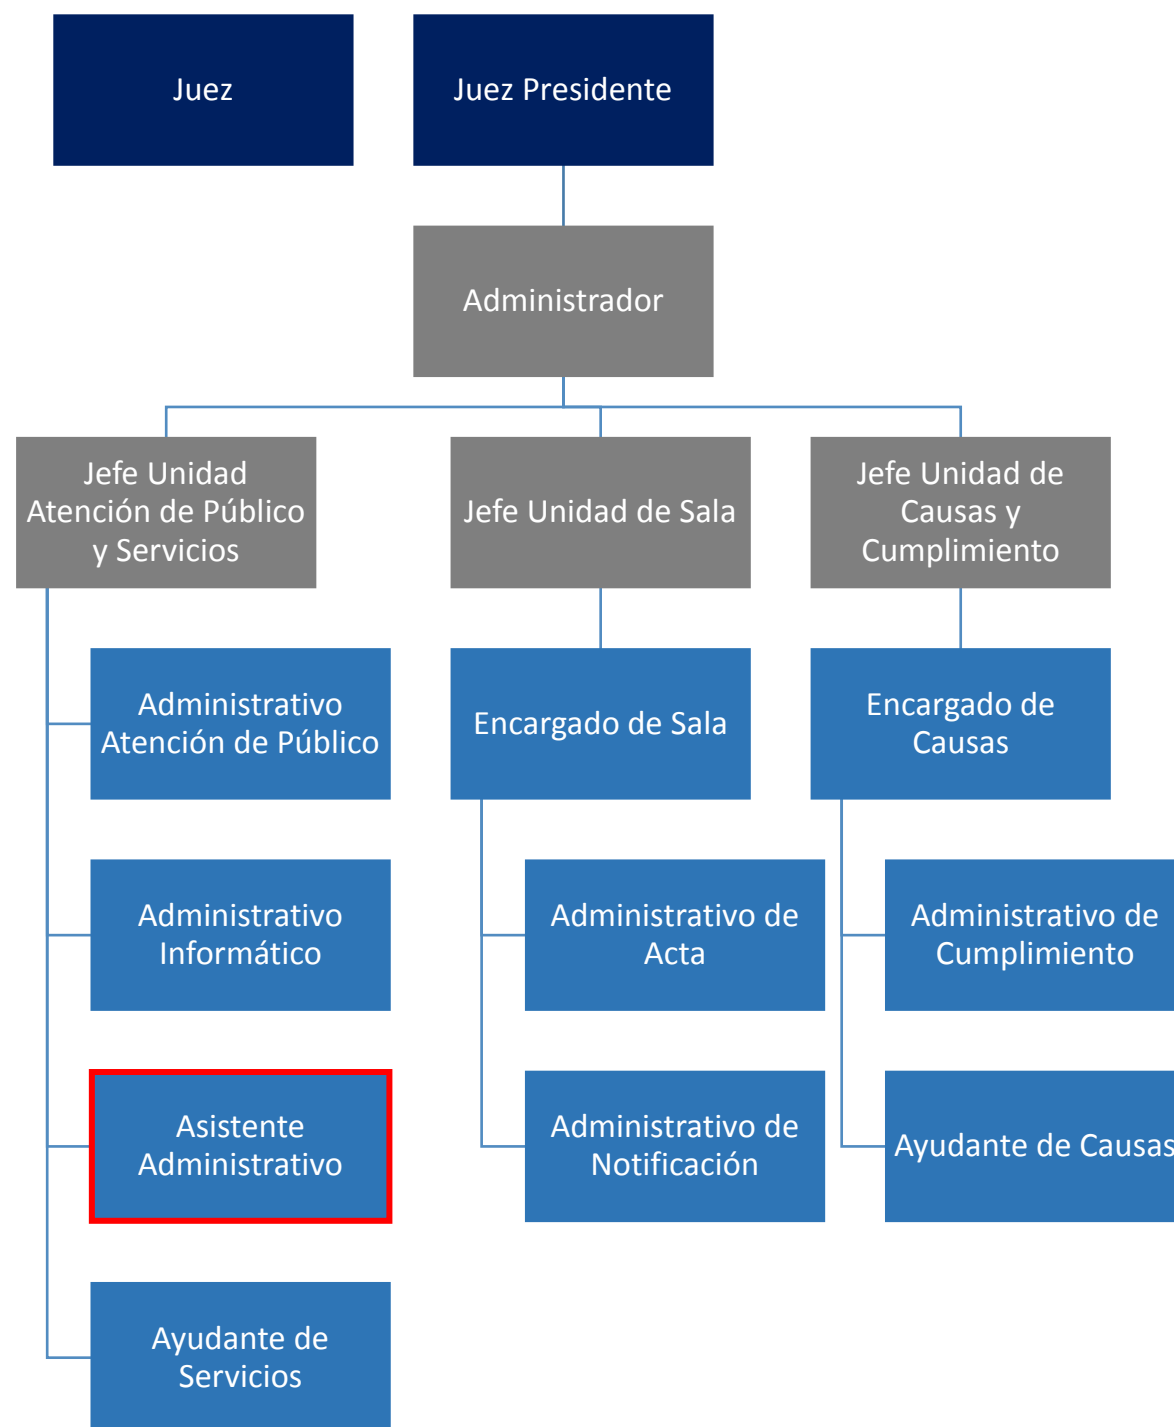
Juez

Juez Presidente

Administrador

Jefe Unidad Atención de Público y Servicios

Jefe Unidad de Sala

Jefe Unidad de Causas y Cumplimiento

Administrativo Atención de Público

Administrativo Informático

Asistente Administrativo

Ayudante de Servicios

Encargado de Sala

Administrativo de Acta

Administrativo de Notificación

Encargado de Causas

Administrativo de Cumplimiento

Ayudante de Causas